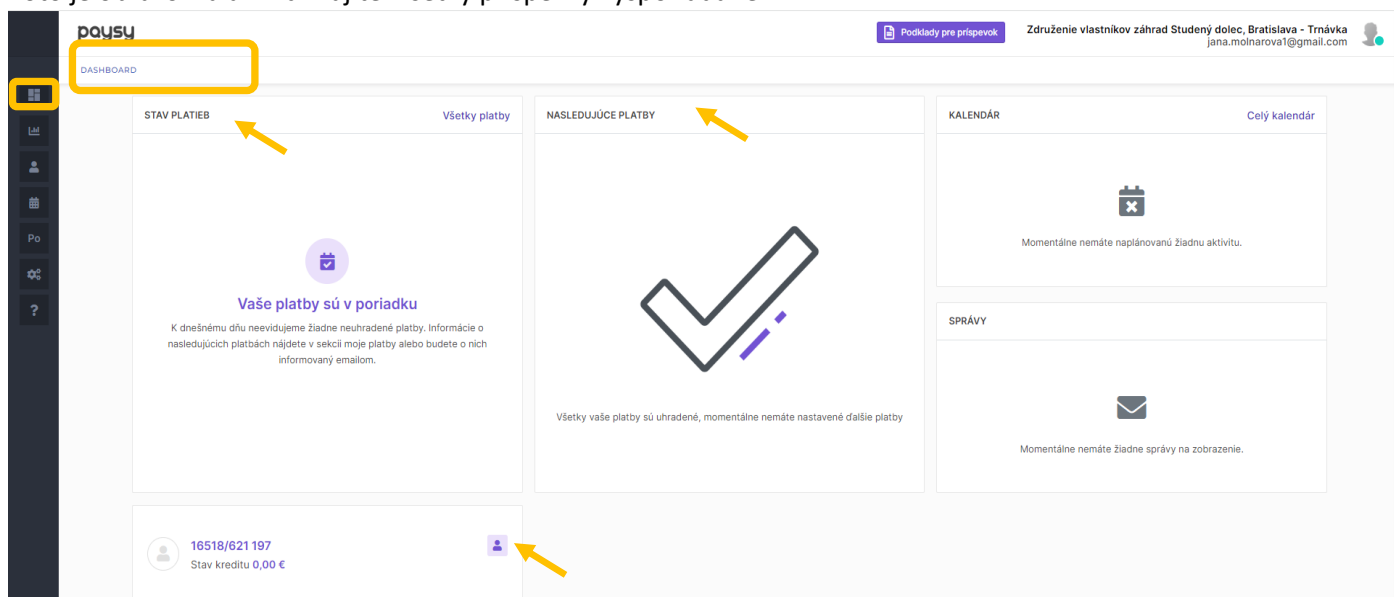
paysy

Podklady pre príspevok

Združenie vlastníkov záhrad Studený dolec, Bratislava - Trnávka
jana.molnarova1@gmail.com

DASHBOARD

Po

?

STAV PLATIEB

Všetky platby

Vaše platby sú v poriadku

K dnešnému dňu neevidujeme žiadne neuhradené platby. Informácie o nasledujúcich platbách nájdete v sekcii moje platby alebo budete o nich informovaný emailom.

NASLEDUJÚCE PLATBY

Všetky vaše platby sú uhradené, momentálne nemáte nastavené ďalšie platby

KALENDÁR

Celý kalendár

Momentálne nemáte naplánovanú žiadnu aktivitu.

SPRÁVY

Momentálne nemáte žiadne správy na zobrazenie.

16518/621 197
Stav kreditu 0,00 €